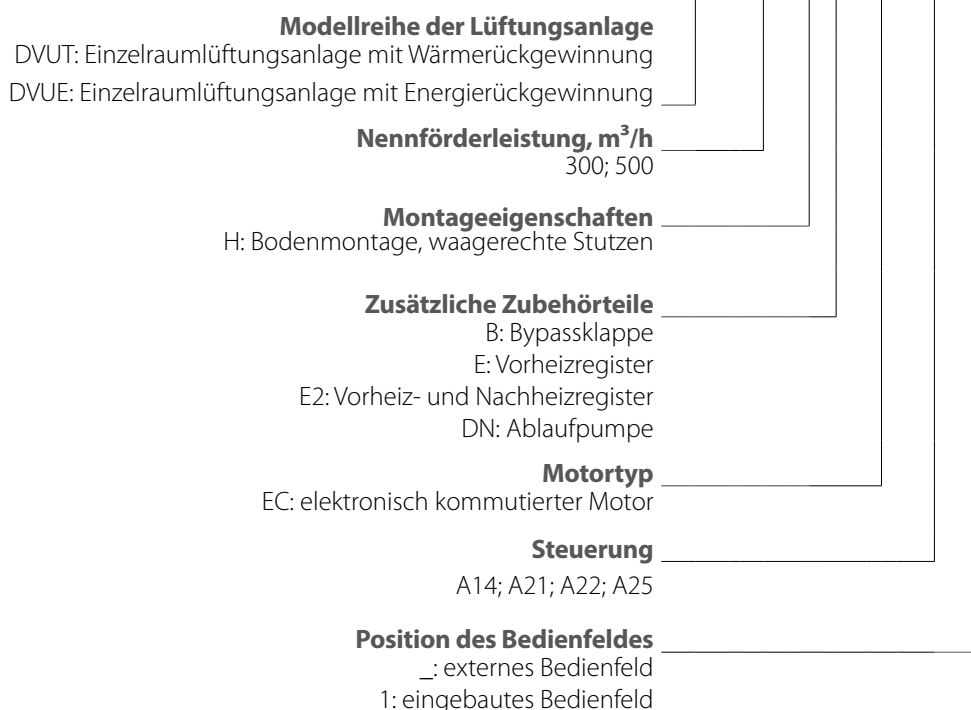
**Modellreihe der Lüftungsanlage**
DVUT: Einzelraumlüftungsanlage mit Wärmerückgewinnung
DVUE: Einzelraumlüftungsanlage mit Energierückgewinnung

**Nennförderleistung, m³/h**
300; 500

**Montageeigenschaften**
H: Bodenmontage, waagerechte Stutzen

**Zusätzliche Zubehörteile**
B: Bypassklappe
E: Vorheizregister
E2: Vorheiz- und Nachheizregister
DN: Ablaufpumpe

**Motortyp**
EC: elektronisch kommutierter Motor

**Steuerung**
A14; A21; A22; A25

**Position des Bedienfeldes**
_: externes Bedienfeld
1: eingebautes Bedienfeld